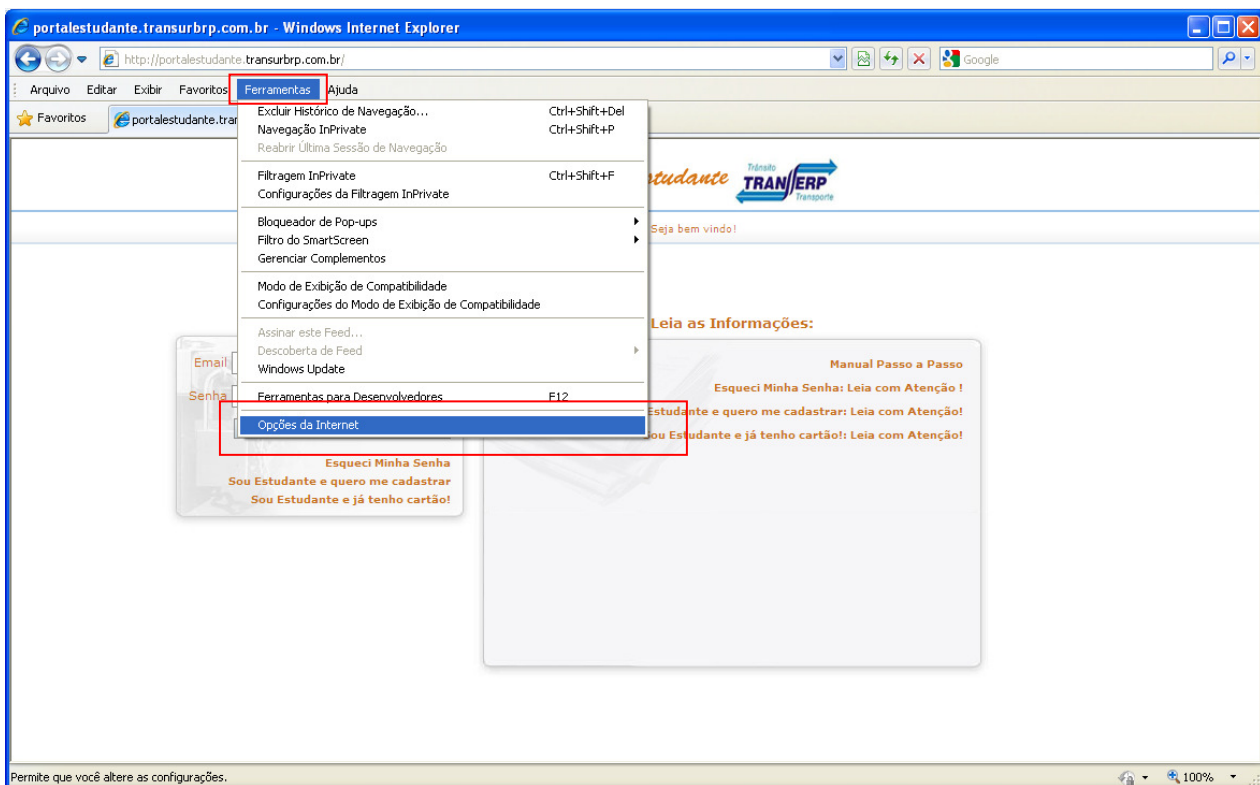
portalestudante.transurbrp.com.br - Windows Internet Explorer

http://portalestudante.transurbrp.com.br/

Google

Arquivo Editar Exibir Favoritos Ferramentas Ajuda

Favoritos portalestudante.trar

Excluir Histórico de Navegação... Ctrl+Shift+Del
Navegação InPrivate Ctrl+Shift+P
Reabrir Última Sessão de Navegação

Filtragem InPrivate Ctrl+Shift+F
Configurações da Filtragem InPrivate

Bloqueador de Pop-ups
Filtro do SmartScreen
Gerenciar Complementos

Modo de Exibição de Compatibilidade
Configurações do Modo de Exibição de Compatibilidade

Assinar este Feed...
Descoberta de Feed
Windows Update

Ferramentas para Desenvolvedores F12

Opções da Internet

tudante Trânsito TRANSERP Transporte

Seja bem vindo!

Leia as Informações:

Email

Senha

Manual Passo a Passo
Esqueci Minha Senha: Leia com Atenção !
Estudante e quero me cadastrar: Leia com Atenção!
ou Estudante e já tenho cartão!: Leia com Atenção!

Esqueci Minha Senha
Sou Estudante e quero me cadastrar
Sou Estudante e já tenho cartão!

Permite que você altere as configurações.

100%